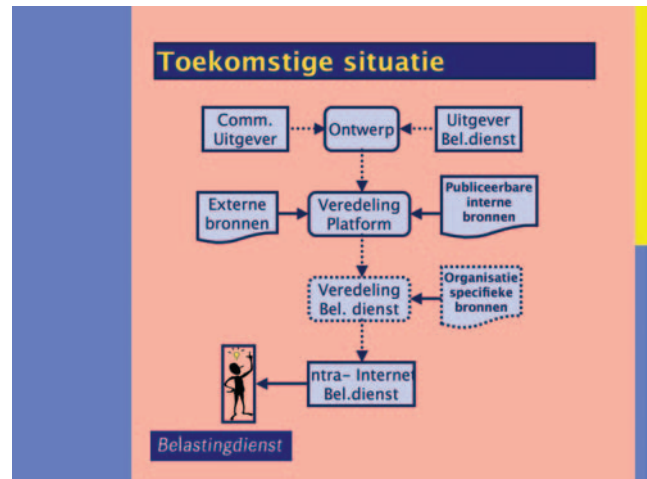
Toekomstige situatie

Comm. Uitgever

Ontwerp

Uitgever Bel.dienst

Externe bronnen

Veredeling Platform

Publiceerbare interne bronnen

Veredeling Bel. dienst

Organisatie specifieke bronnen

ntra- Internet Bel.dienst

Belastingdienst